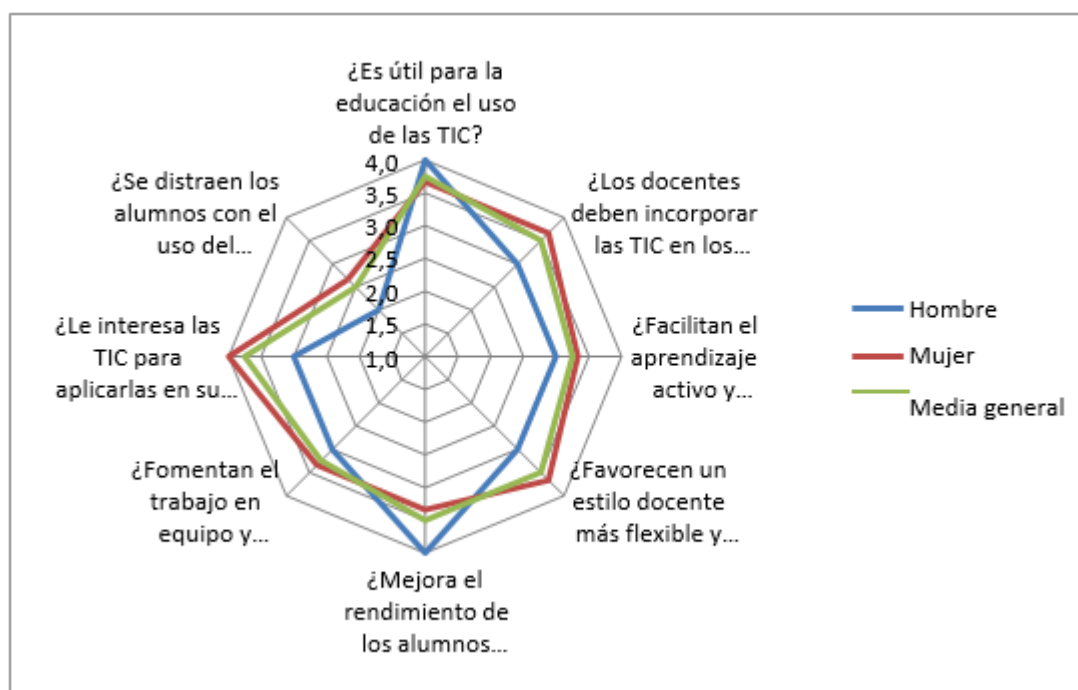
¿Es útil para la educación el uso de las TIC?

¿Los docentes deben incorporar las TIC en los...

¿Facilitan el aprendizaje activo y...

¿Favorecen un estilo docente más flexible y...

¿Mejora el rendimiento de los alumnos...

¿Fomentan el trabajo en equipo y...

¿Le interesa las TIC para aplicarlas en su...

¿Se distraen los alumnos con el uso del...

4,0
3,5
3,0
2,5
2,0
1,5
1,0

Hombre
Mujer
Media general